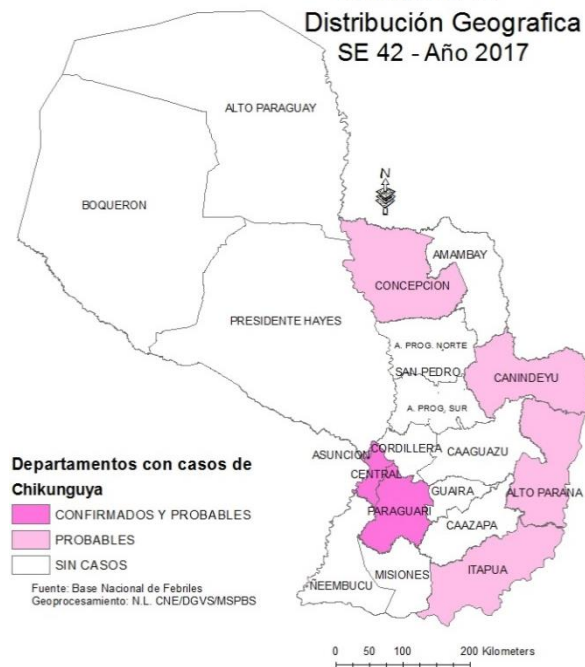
Distribución Geografica
SE 42 - Año 2017

ALTO PARAGUAY

BOQUERON

N

AMAMBAY

CONCEPCION

PRESIDENTE HAYES

A. PROG. NORTE

SAN PEDRO

CANINDEYU

A. PROG. SUR

ASUNCION

CORDILLERA

CAAGUAZU

CENTRAL

GUAIRA

ALTO PARANA

PARAGUARI

CAAZAPA

MISIONES

ITAPUA

NEEMBUCU

Departamentos con casos de Chikunguya

CONFIRMADOS Y PROBABLES

PROBABLES

SIN CASOS

Fuente: Base Nacional de Febriles
Geoprocesamiento: N.L. CNE/DGVS/MSPBS

0 50 100 200 Kilometers